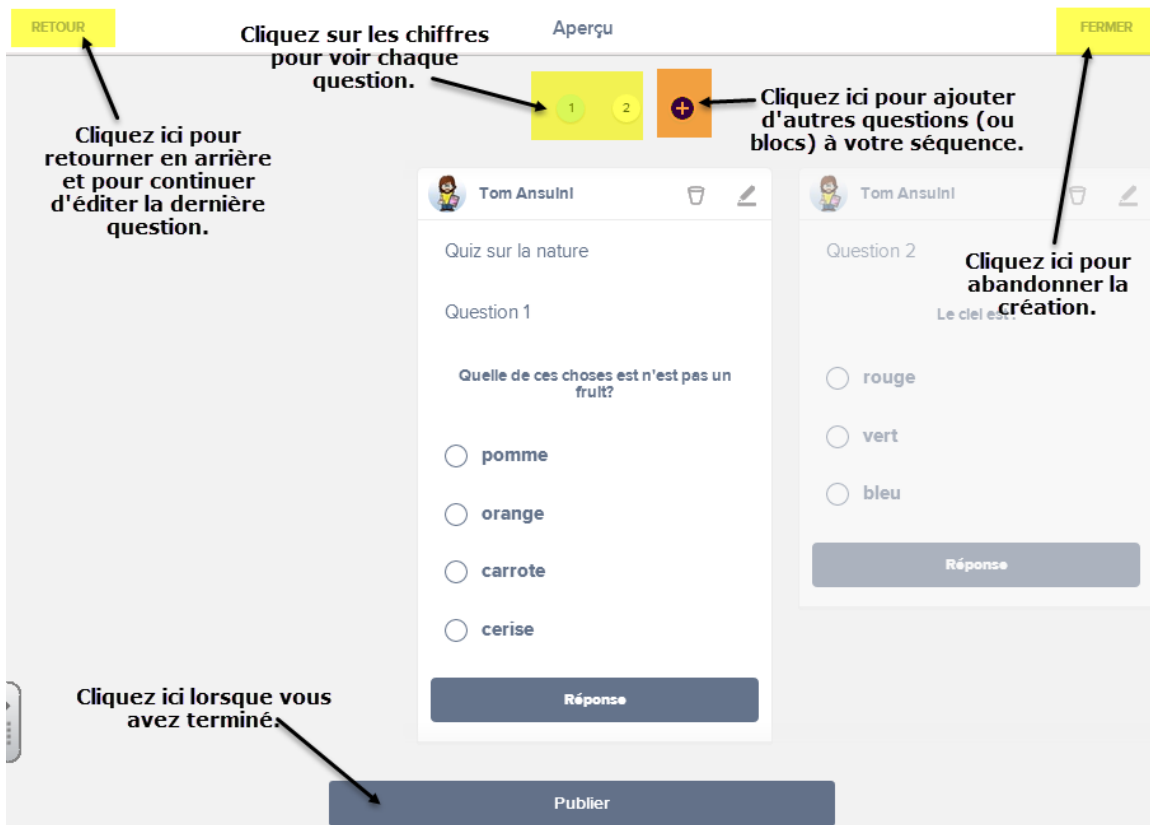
RETOUR

Aperçu

FERMER

Cliquez sur les chiffres pour voir chaque question.

1 2

Cliquez ici pour ajouter d'autres questions (ou blocs) à votre séquence.

Cliquez ici pour retourner en arrière et pour continuer d'éditer la dernière question.

Tom Ansuini

Quiz sur la nature

Question 1

Quelle de ces choses est n'est pas un fruit?

pomme

orange

carrote

cerise

Réponse

Tom Ansuini

Question 2

Cliquez ici pour abandonner la création.

Le ciel est?

rouge

vert

bleu

Réponse

Cliquez ici lorsque vous avez terminé.

Publier